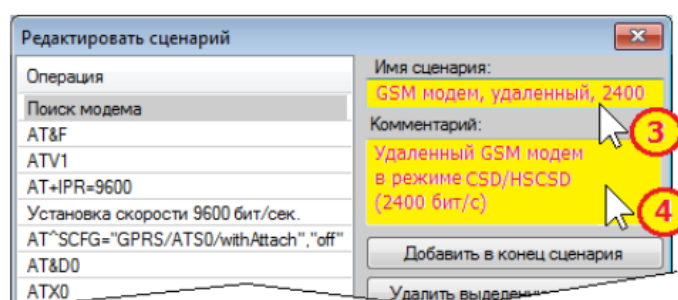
Редактировать сценарий

Операция
Поиск модема
AT&F
ATV1
AT+IPR=9600
Установка скорости 9600 бит/сек.
AT^SCFG="GPRS/ATS0/withAttach","off"
AT&D0
ATX0

Имя сценария:
GSM модем, удаленный, 2400
3
Комментарий:
Удаленный GSM модем в режиме CSD/HSCSD (2400 бит/с)
4
Добавить в конец сценария
Удалить выделен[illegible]